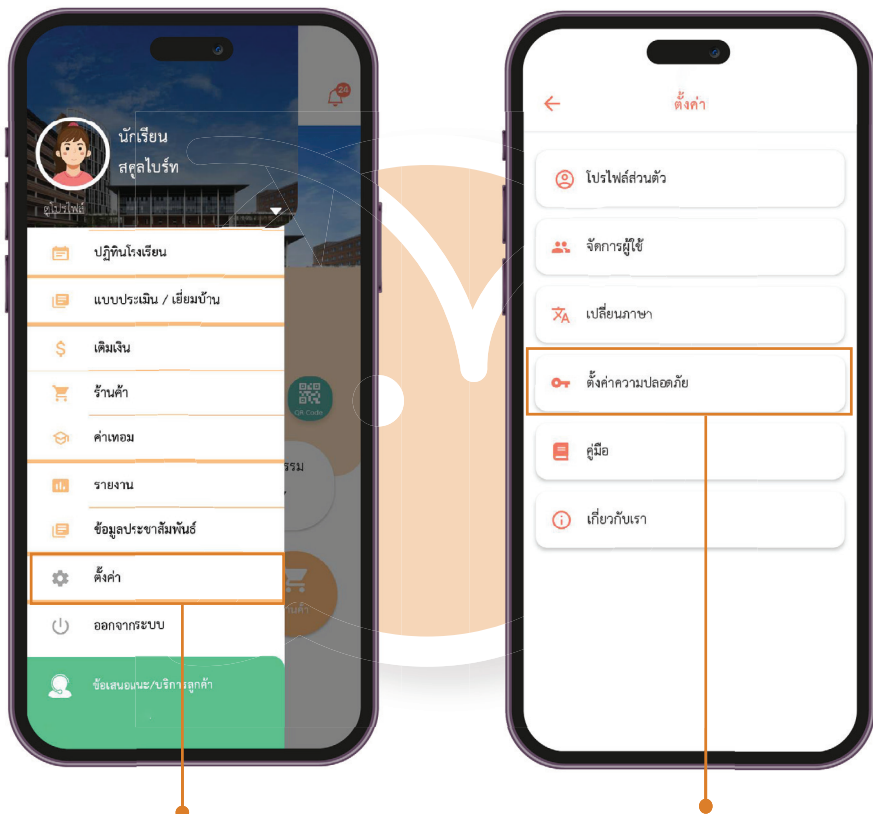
24

นักเรียน
สคูลไบร์ท
ดูโปรไฟล์

ปฏิทินโรงเรียน
แบบประเมิน / เยี่ยมบ้าน
เติมเงิน
ร้านค้า
ค่าเทอม
รายงาน
ข้อมูลประชาสัมพันธ์
ตั้งค่า
ออกจากระบบ
ข้อเสนอแนะ/บริการลูกค้า

QR Code
รรม
นค้า

ตั้งค่า
โปรไฟล์ส่วนตัว
จัดการผู้ใช้
เปลี่ยนภาษา
ตั้งค่าความปลอดภัย
คู่มือ
เกี่ยวกับเรา